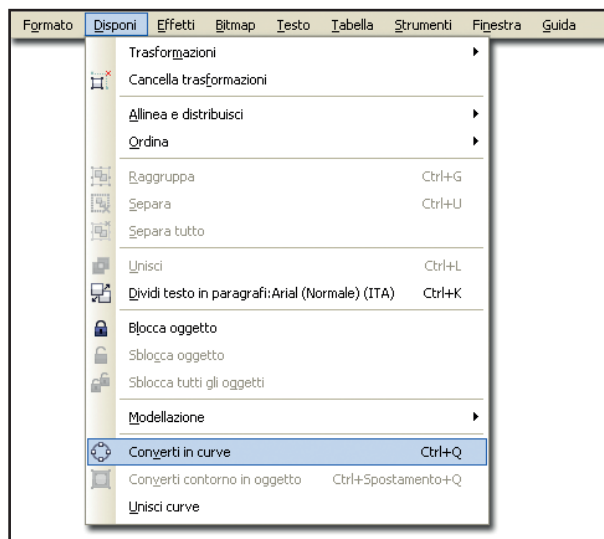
Formato Disponi Effetti Bitmap Testo Tabella Strumenti Finestra Guida

Trasformazioni
Cancella trasformazioni
Allinea e distribuisci
Ordina
Raggruppa Ctrl+G
Separa Ctrl+U
Separa tutto
Unisci Ctrl+L
Dividi testo in paragrafi:Arial (Normale) (ITA) Ctrl+K
Blocca oggetto
Sblocca oggetto
Sblocca tutti gli oggetti
Modellazione
Converti in curve Ctrl+Q
Converti contorno in oggetto Ctrl+Spostamento+Q
Unisci curve